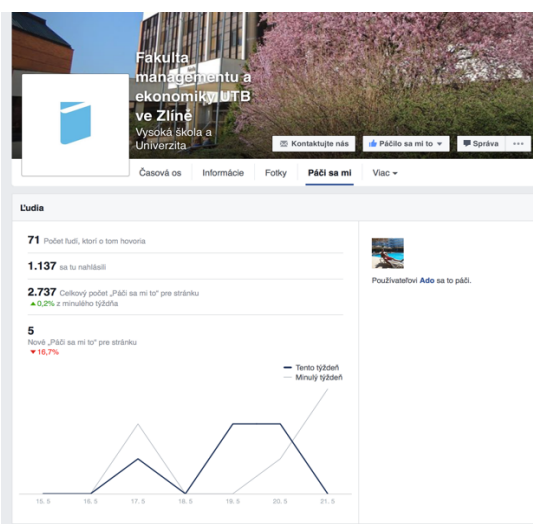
Fakulta managementu a ekonomiky UTB ve Zlíně
Vysoká škola a Univerzita

Kontaktujte nás
Páčilo sa mi to
Správa
...

Časová os
Informácie
Fotky
Páči sa mi
Viac

Ľudia

71 Počet ľudí, ktorí o tom hovoria

1.137 sa tu nahlásili

2.737 Celkový počet „Páči sa mi to" pre stránku
▲0,2% z minulého týždňa

5
Nové „Páči sa mi to" pre stránku
▼16,7%

Tento týždeň
Minulý týždeň

15. 5
16. 5
17. 5
18. 5
19. 5
20. 5
21. 5

Používateľovi Ado sa to páči.